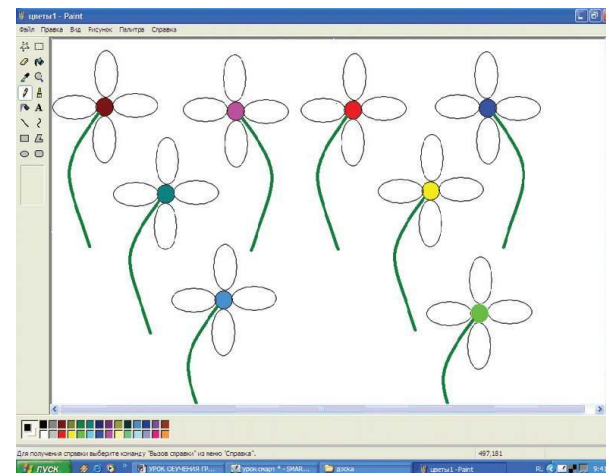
цветы1 - Paint

Файл Правка Вид Рисунок Палитра Справка

Для получения справки выберите команду "Вызов справки" из меню "Справка".

497,181

пуск

УРОК ОБУЧЕНИЯ ГР...

урок смарт * - SMAR...

доска

цветы1 - Paint

RL

9:4